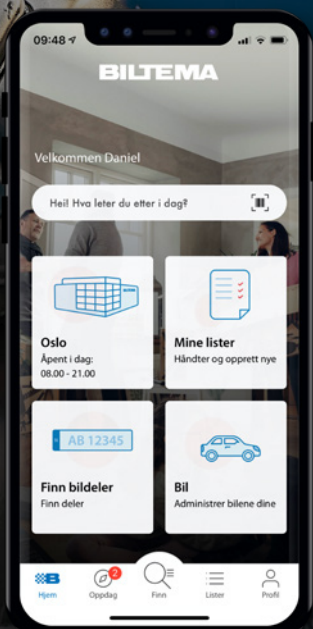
09:48

BILTEMA

Velkommen Daniel

Hei! Hva leter du etter i dag?

Oslo
Åpent i dag:
08.00 - 21.00

Mine lister
Håndter og opprett nye

AB 12345

Finn bildeler
Finn deler

Bil
Administrer bilene dine

Hjem
2
Oppdag
Finn
Lister
Profil